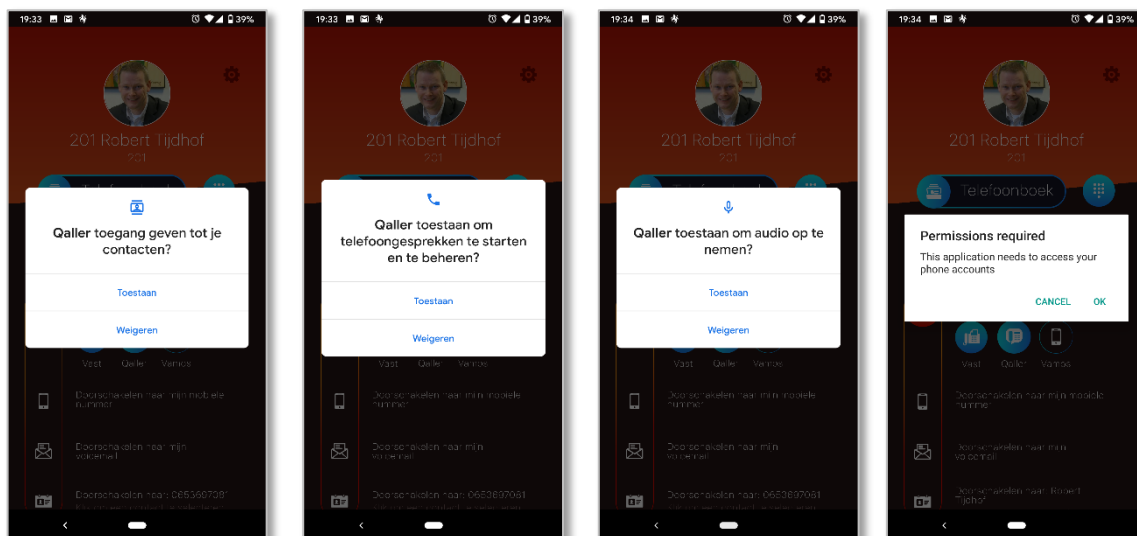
19:33 39%

201 Robert Tijdhof
201

Qaller toegang geven tot je contacten?

Toestaan

Weigeren

Vast Qaller Varios

Doorschakelen naar mijn mobiele nummer

Doorschakelen naar mijn voicemail

Doorschakelen naar: 0653697061

19:33 39%

201 Robert Tijdhof
201

Qaller toestaan om telefoongesprekken te starten en te beheren?

Toestaan

Weigeren

Vast Qaller Varios

Doorschakelen naar mijn mobiele nummer

Doorschakelen naar mijn voicemail

Doorschakelen naar: 0653697061

19:34 39%

201 Robert Tijdhof
201

Qaller toestaan om audio op te nemen?

Toestaan

Weigeren

Vast Qaller Varios

Doorschakelen naar mijn mobiele nummer

Doorschakelen naar mijn voicemail

Doorschakelen naar: 0653697061

19:34 39%

201 Robert Tijdhof
201

Telefoonboek

Permissions required

This application needs to access your phone accounts

CANCEL OK

Vast Qaller Varios

Doorschakelen naar mijn mobiele nummer

Doorschakelen naar mijn voicemail

Doorschakelen naar: Robert Tijdhof